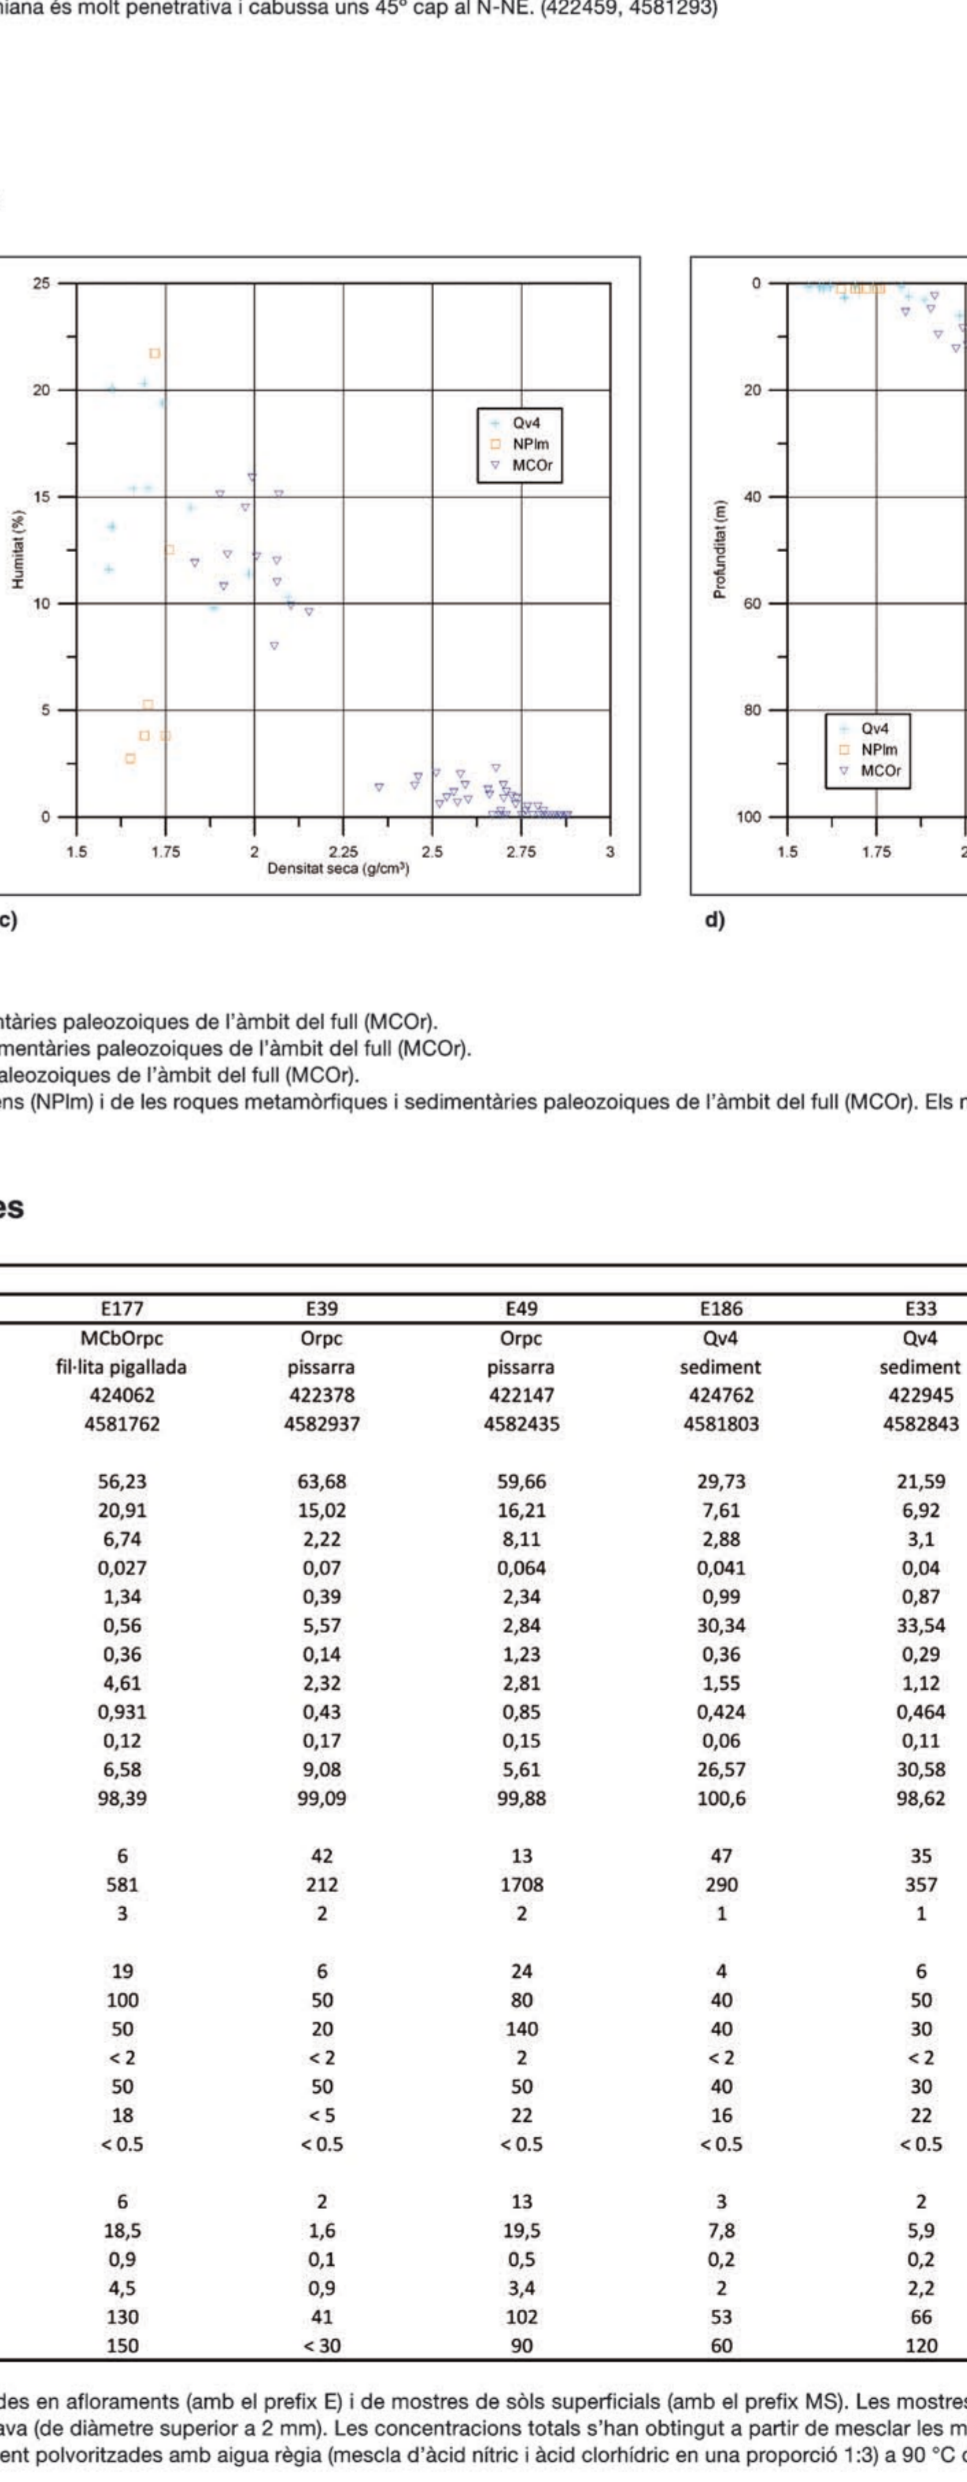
iana és molt penetrativa i cabussa uns 45° cap al N-NE. (422459, 4581293)

25
20
15
10
5
0
Humitat (%)
1.5 1.75 2 2.25 2.5 2.75 3
Densitat seca (g/cm³)
Qv4
NPlm
MCOr

c)

0
20
40
60
80
100
Profunditat (m)
1.5 1.75 2
Qv4
NPlm
MCOr

d)

ntàries paleozoiques de l'àmbit del full (MCOr).
mentàries paleozoiques de l'àmbit del full (MCOr).
aleozoiques de l'àmbit del full (MCOr).
ens (NPlm) i de les roques metamòrfiques i sedimentàries paleozoiques de l'àmbit del full (MCOr). Els r

es

| E177 | E39 | E49 | E186 | E33 |
|---|---|---|---|---|
| MCbOrpc | Orpc | Orpc | Qv4 | Qv4 |
| fil·lita pigallada | pissarra | pissarra | sediment | sediment |
| 424062 | 422378 | 422147 | 424762 | 422945 |
| 4581762 | 4582937 | 4582435 | 4581803 | 4582843 |
| 56,23 | 63,68 | 59,66 | 29,73 | 21,59 |
| 20,91 | 15,02 | 16,21 | 7,61 | 6,92 |
| 6,74 | 2,22 | 8,11 | 2,88 | 3,1 |
| 0,027 | 0,07 | 0,064 | 0,041 | 0,04 |
| 1,34 | 0,39 | 2,34 | 0,99 | 0,87 |
| 0,56 | 5,57 | 2,84 | 30,34 | 33,54 |
| 0,36 | 0,14 | 1,23 | 0,36 | 0,29 |
| 4,61 | 2,32 | 2,81 | 1,55 | 1,12 |
| 0,931 | 0,43 | 0,85 | 0,424 | 0,464 |
| 0,12 | 0,17 | 0,15 | 0,06 | 0,11 |
| 6,58 | 9,08 | 5,61 | 26,57 | 30,58 |
| 98,39 | 99,09 | 99,88 | 100,6 | 98,62 |
| 6 | 42 | 13 | 47 | 35 |
| 581 | 212 | 1708 | 290 | 357 |
| 3 | 2 | 2 | 1 | 1 |
| 19 | 6 | 24 | 4 | 6 |
| 100 | 50 | 80 | 40 | 50 |
| 50 | 20 | 140 | 40 | 30 |
| < 2 | < 2 | 2 | < 2 | < 2 |
| 50 | 50 | 50 | 40 | 30 |
| 18 | < 5 | 22 | 16 | 22 |
| < 0.5 | < 0.5 | < 0.5 | < 0.5 | < 0.5 |
| 6 | 2 | 13 | 3 | 2 |
| 18,5 | 1,6 | 19,5 | 7,8 | 5,9 |
| 0,9 | 0,1 | 0,5 | 0,2 | 0,2 |
| 4,5 | 0,9 | 3,4 | 2 | 2,2 |
| 130 | 41 | 102 | 53 | 66 |
| 150 | < 30 | 90 | 60 | 120 |

des en afloraments (amb el prefix E) i de mostres de sòls superficials (amb el prefix MS). Les mostres ava (de diàmetre superior a 2 mm). Les concentracions totals s'han obtingut a partir de mesclar les m ent polvoritzades amb aigua règia (mescla d'àcid nítric i àcid clorhídric en una proporció 1:3) a 90 °C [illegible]